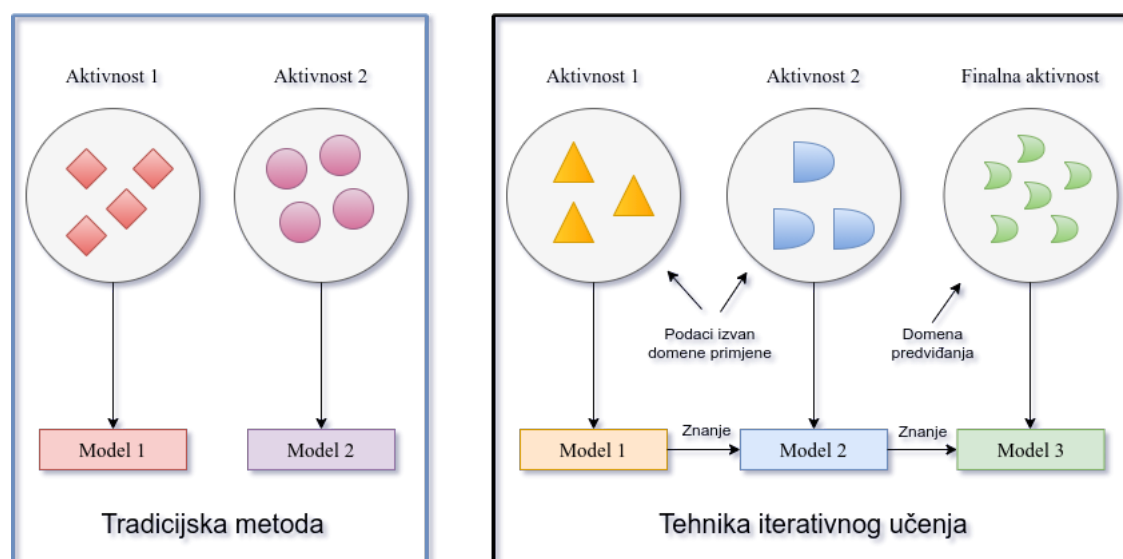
Aktivnost 1

Aktivnost 2

Model 1

Model 2

Tradicijska metoda

Aktivnost 1

Aktivnost 2

Finalna aktivnost

Podaci izvan domene primjene

Domena predviđanja

Model 1

Znanje

Model 2

Znanje

Model 3

Tehnika iterativnog učenja